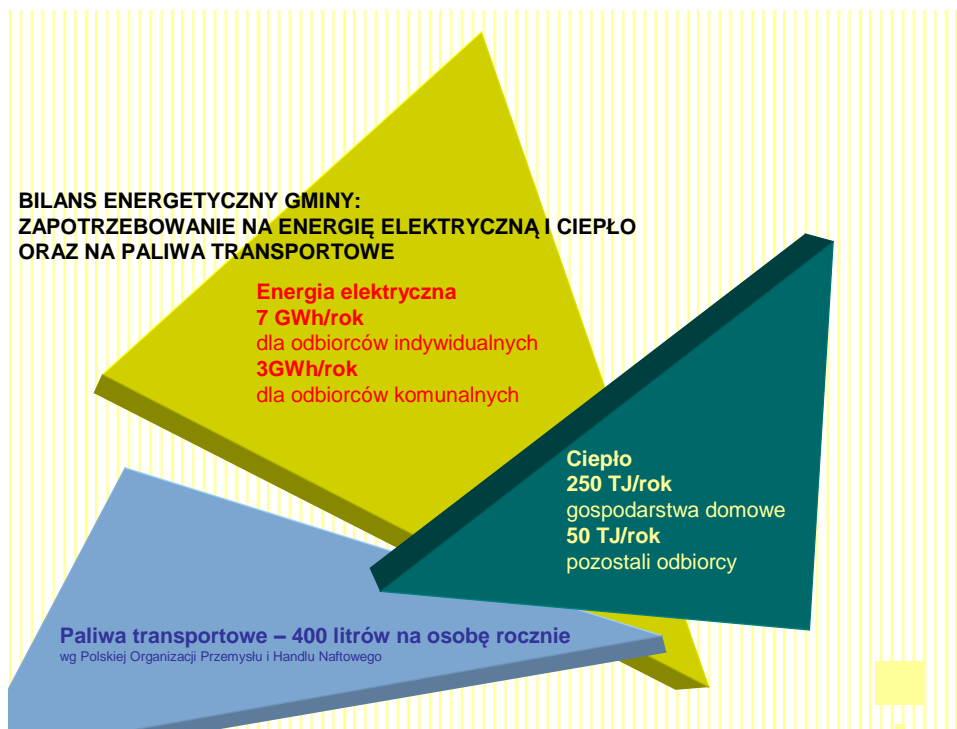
BILANS ENERGETYCZNY GMINY:
ZAPOTRZEBOWANIE NA ENERGIĘ ELEKTRYCZNĄ I CIEPŁO
ORAZ NA PALIWA TRANSPORTOWE

Energia elektryczna
7 GWh/rok
dla odbiorców indywidualnych
3GWh/rok
dla odbiorców komunalnych

Ciepło
250 TJ/rok
gospodarstwa domowe
50 TJ/rok
pozostali odbiorcy

Paliwa transportowe – 400 litrów na osobę rocznie
wg Polskiej Organizacji Przemysłu i Handlu Naftowego